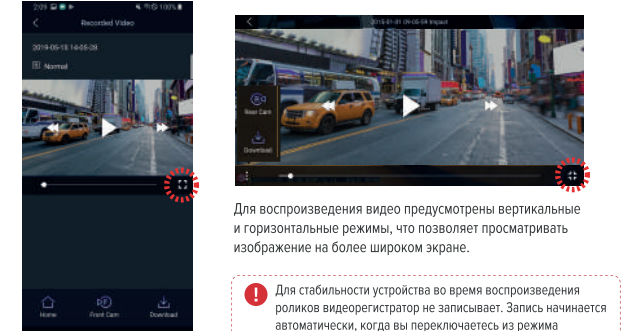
2:09 ◼ ⊕ ▶ ✱ ⓦ ◎ 100%

Recorded Video

2019-05-15 16-05-29

Normal

Home

Front Cam

Download

2019-01-01 09-05-59 Impact

Rear Cam

Download

Для воспроизведения видео предусмотрены вертикальные и горизонтальные режимы, что позволяет просматривать изображение на более широком экране.

Для стабильности устройства во время воспроизведения роликов видеорегистратор не записывает. Запись начинается автоматически, когда вы переключаетесь из режима